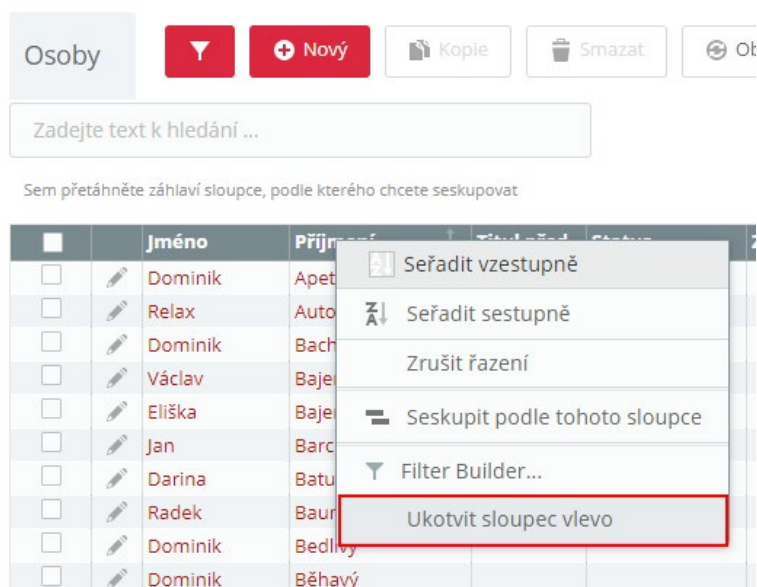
Osoby

Nový

Kopie

Smazat

Ob

Zadejte text k hledání ...

Sem přetáhněte záhlaví sloupce, podle kterého chcete seskupovat

| | | Jméno | Příjm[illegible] | Titul před | Status |
|---|---|---|---|---|---|
| | | Dominik | Apet | | |
| | | Relax | Auto | | |
| | | Dominik | Bach | | |
| | | Václav | Bajer | | |
| | | Eliška | Bajer | | |
| | | Jan | Barc | | |
| | | Darina | Batu | | |
| | | Radek | Baur | | |
| | | Dominik | Bedlivý | | |
| | | Dominik | Běhavý | | |

Seřadit vzestupně

Seřadit sestupně

Zrušit řazení

Seskupit podle tohoto sloupce

Filter Builder...

Ukotvit sloupec vlevo